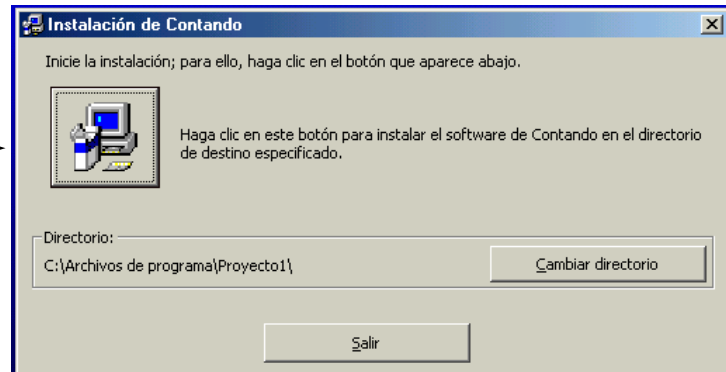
Instalación de Contando

Inicie la instalación; para ello, haga clic en el botón que aparece abajo.

Haga clic en este botón para instalar el software de Contando en el directorio de destino especificado.

Directorio:

C:\Archivos de programa\Proyecto1\

Cambiar directorio

Salir